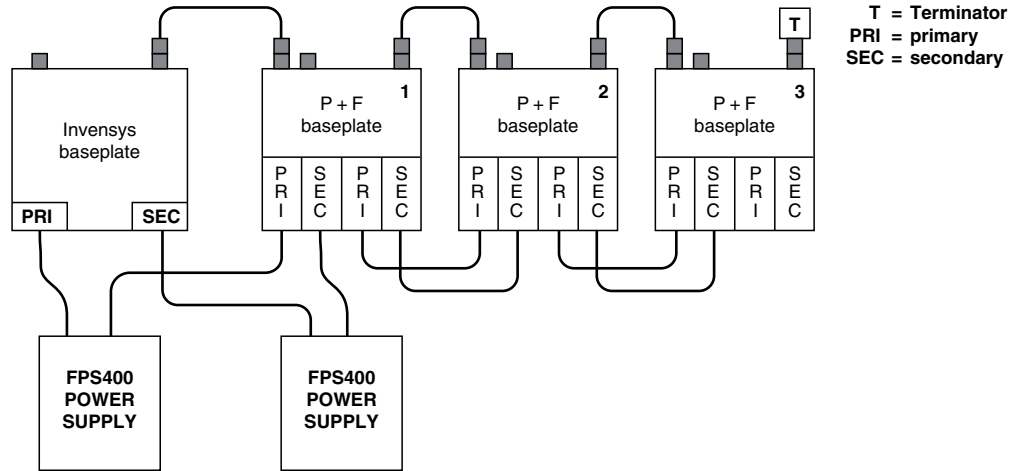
T = Terminator
PRI = primary
SEC = secondary

T

Invensys baseplate

PRI SEC

1
P + F baseplate

PRI SEC PRI SEC

2
P + F baseplate

PRI SEC PRI SEC

3
P + F baseplate

PRI SEC PRI SEC

FPS400 POWER SUPPLY

FPS400 POWER SUPPLY